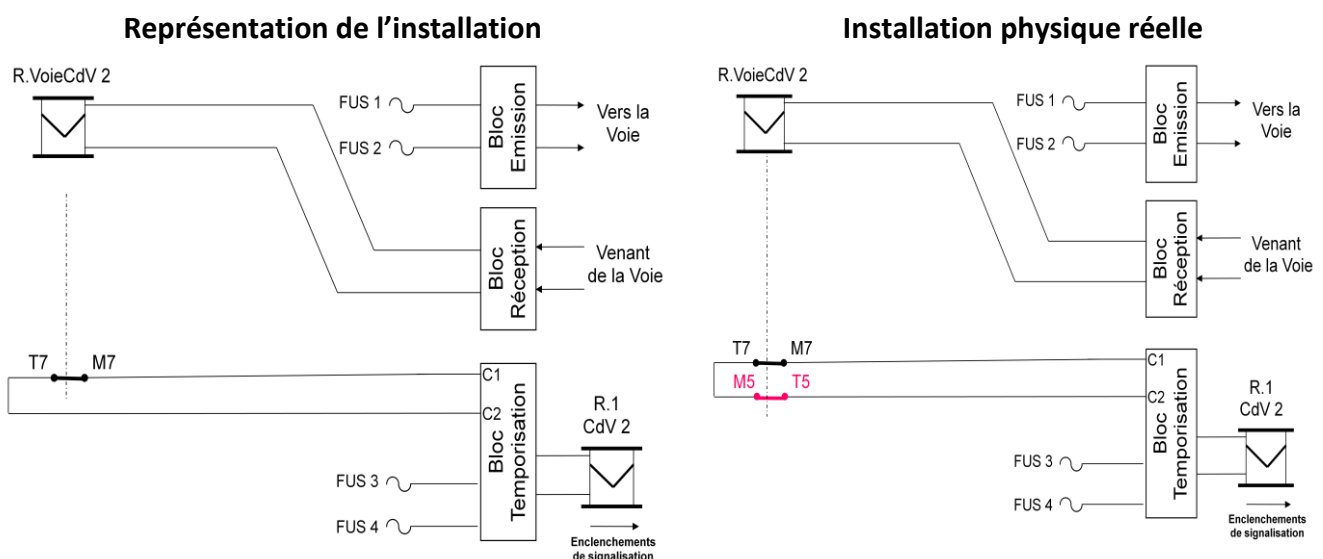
Représentation de l'installation

R.VoieCdV 2

FUS 1
FUS 2
Bloc Emission
Vers la Voie

Bloc Réception
Venant de la Voie

T7
M7

C1
C2
Bloc Temporisation

R.1 CdV 2

FUS 3
FUS 4

Enclenchements de signalisation

Installation physique réelle

R.VoieCdV 2

FUS 1
FUS 2
Bloc Emission
Vers la Voie

Bloc Réception
Venant de la Voie

T7
M7
M5
T5

C1
C2
Bloc Temporisation

R.1 CdV 2

FUS 3
FUS 4

Enclenchements de signalisation